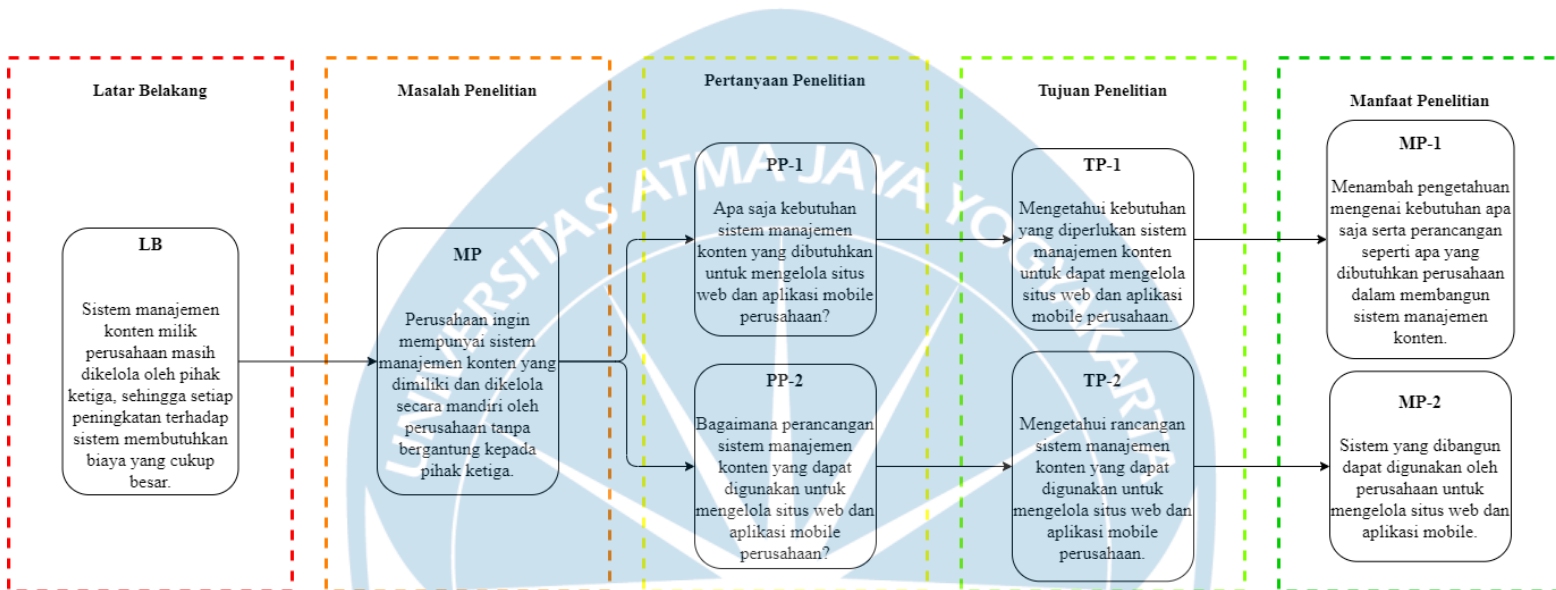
Latar Belakang

LB

Sistem manajemen konten milik perusahaan masih dikelola oleh pihak ketiga, sehingga setiap peningkatan terhadap sistem membutuhkan biaya yang cukup besar.

Masalah Penelitian

MP

Perusahaan ingin mempunyai sistem manajemen konten yang dimiliki dan dikelola secara mandiri oleh perusahaan tanpa bergantung kepada pihak ketiga.

Pertanyaan Penelitian

PP-1

Apa saja kebutuhan sistem manajemen konten yang dibutuhkan untuk mengelola situs web dan aplikasi mobile perusahaan?

PP-2

Bagaimana perancangan sistem manajemen konten yang dapat digunakan untuk mengelola situs web dan aplikasi mobile perusahaan?

Tujuan Penelitian

TP-1

Mengetahui kebutuhan yang diperlukan sistem manajemen konten untuk dapat mengelola situs web dan aplikasi mobile perusahaan.

TP-2

Mengetahui rancangan sistem manajemen konten yang dapat digunakan untuk mengelola situs web dan aplikasi mobile perusahaan.

Manfaat Penelitian

MP-1

Menambah pengetahuan mengenai kebutuhan apa saja serta perancangan seperti apa yang dibutuhkan perusahaan dalam membangun sistem manajemen konten.

MP-2

Sistem yang dibangun dapat digunakan oleh perusahaan untuk mengelola situs web dan aplikasi mobile.

UNIVERSITAS ATMA JAYA YOGYAKARTA